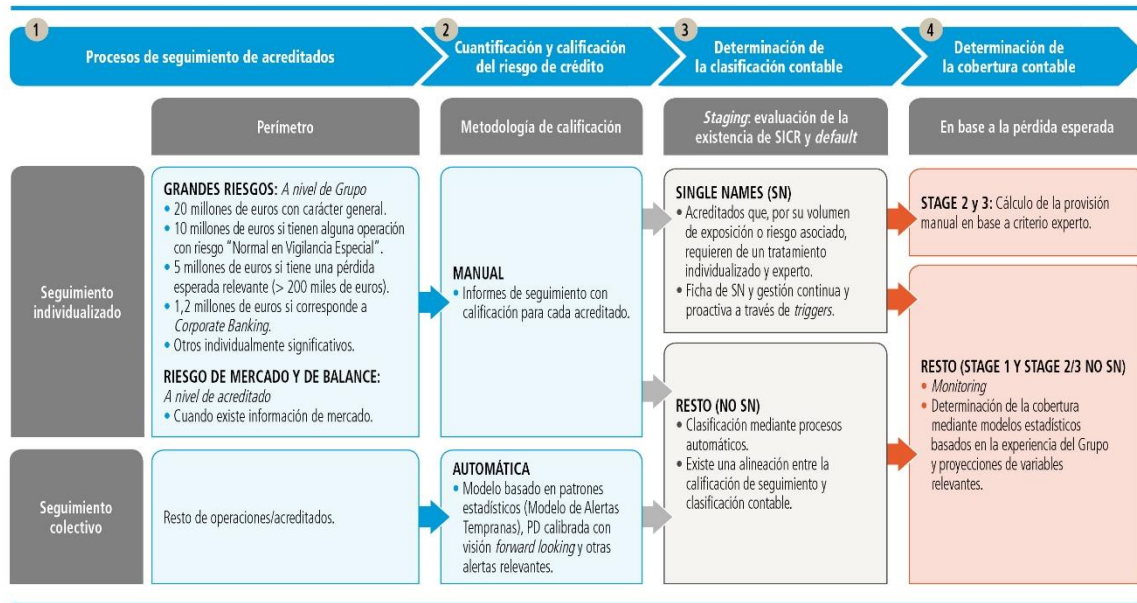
1 Procesos de seguimiento de acreditados

2 Cuantificación y calificación del riesgo de crédito

3 Determinación de la clasificación contable

4 Determinación de la cobertura contable

Perímetro

Metodología de calificación

*Staging*: evaluación de la existencia de SICR y *default*

En base a la pérdida esperada

Seguimiento individualizado

GRANDES RIESGOS: *A nivel de Grupo*
• 20 millones de euros con carácter general.
• 10 millones de euros si tienen alguna operación con riesgo "Normal en Vigilancia Especial".
• 5 millones de euros si tiene una pérdida esperada relevante (> 200 miles de euros).
• 1,2 millones de euros si corresponde a *Corporate Banking*.
• Otros individualmente significativos.

RIESGO DE MERCADO Y DE BALANCE:
*A nivel de acreditado*
• Cuando existe información de mercado.

MANUAL
• Informes de seguimiento con calificación para cada acreditado.

SINGLE NAMES (SN)
• Acreditados que, por su volumen de exposición o riesgo asociado, requieren de un tratamiento individualizado y experto.
• Ficha de SN y gestión continua y proactiva a través de *triggers*.

STAGE 2 y 3: Cálculo de la provisión manual en base a criterio experto.

Seguimiento colectivo

Resto de operaciones/acreditados.

AUTOMÁTICA
• Modelo basado en patrones estadísticos (Modelo de Alertas Tempranas), PD calibrada con visión *forward looking* y otras alertas relevantes.

RESTO (NO SN)
• Clasificación mediante procesos automáticos.
• Existe una alineación entre la calificación de seguimiento y clasificación contable.

RESTO (STAGE 1 Y STAGE 2/3 NO SN)
• *Monitoring*
• Determinación de la cobertura mediante modelos estadísticos basados en la experiencia del Grupo y proyecciones de variables relevantes.